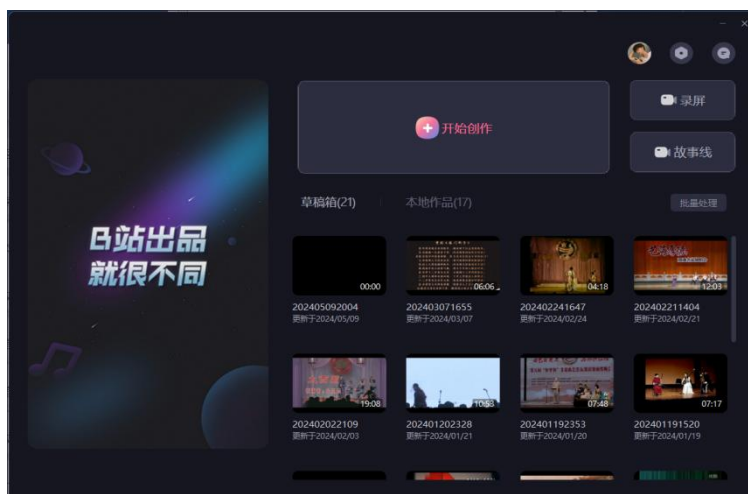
B站出品
就很不同

开始创作

录屏

故事线

草稿箱(21)

本地作品(17)

批量处理

00:00
202405092004
更新于2024/05/09

06:06
202403071655
更新于2024/03/07

04:18
202402241647
更新于2024/02/24

12:03
202402211404
更新于2024/02/21

19:08
202402022109
更新于2024/02/03

10:58
202401202328
更新于2024/01/21

07:48
202401192353
更新于2024/01/20

07:17
202401191520
更新于2024/01/19